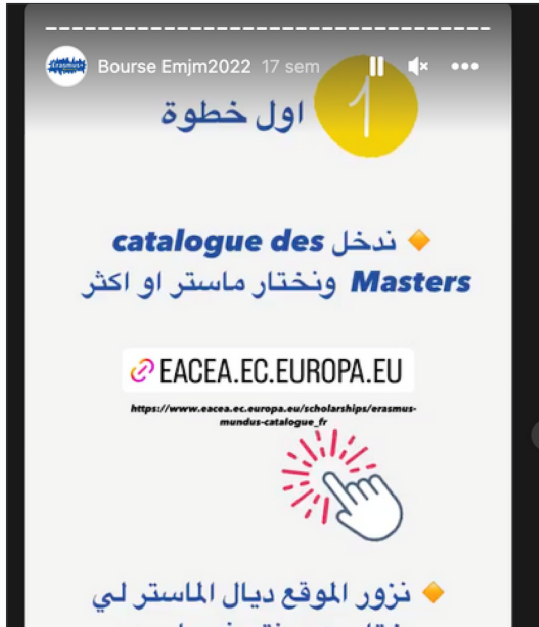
Erasmus+

Bourse Emjm2022 17 sem

1

اول خطوة

ندخل catalogue des Masters ونختار ماستر او اكثر

EACEA.EC.EUROPA.EU

https://www.eacea.ec.europa.eu/scholarships/erasmus-mundus-catalogue_fr

نزور الموقع ديال الماستر لي

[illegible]